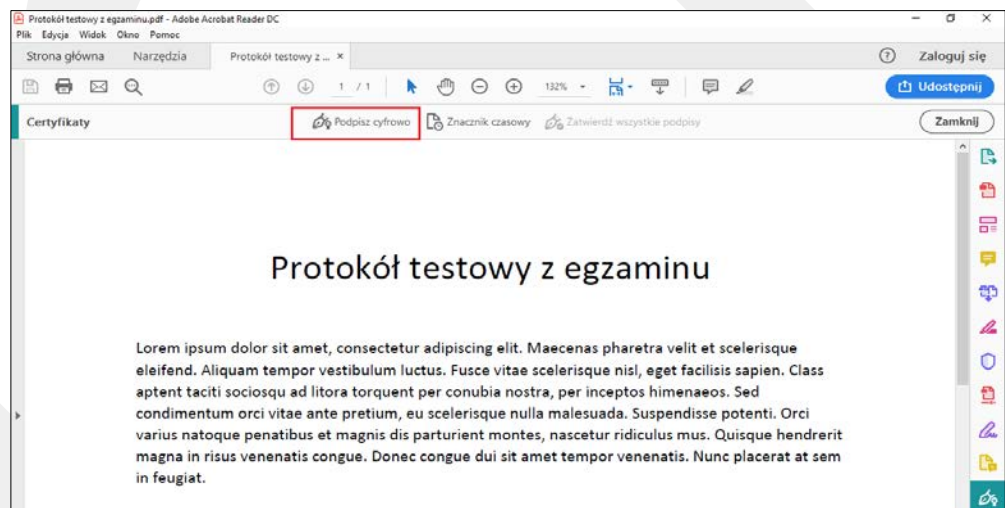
Protokół testowy z egzaminu.pdf - Adobe Acrobat Reader DC
Plik Edycja Widok Okno Pomoc

Strona główna Narzędzia Protokół testowy z ... ×

Zaloguj się

1 / 1 132%

Udostępnij

Certyfikaty Podpisz cyfrowo Znacznik czasowy Zatwierdź wszystkie podpisy Zamknij

Protokół testowy z egzaminu

Lorem ipsum dolor sit amet, consectetur adipiscing elit. Maecenas pharetra velit et scelerisque eleifend. Aliquam tempor vestibulum luctus. Fusce vitae scelerisque nisl, eget facilisis sapien. Class aptent taciti sociosqu ad litora torquent per conubia nostra, per inceptos himenaeos. Sed condimentum orci vitae ante pretium, eu scelerisque nulla malesuada. Suspendisse potenti. Orci varius natoque penatibus et magnis dis parturient montes, nascetur ridiculus mus. Quisque hendrerit magna in risus venenatis congue. Donec congue dui sit amet tempor venenatis. Nunc placerat at sem in feugiat.